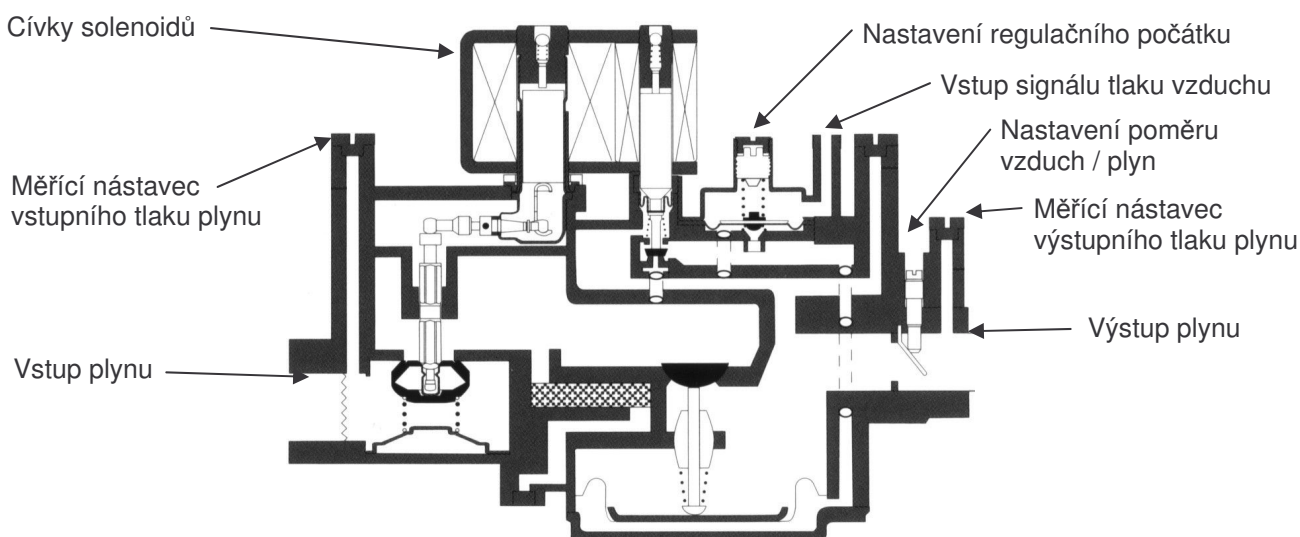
Cívky solenoidů

Nastavení regulačního počátku

Vstup signálu tlaku vzduchu

Nastavení poměru vzduch / plyn

Měřící nástavec vstupního tlaku plynu

Měřící nástavec výstupního tlaku plynu

Výstup plynu

Vstup plynu